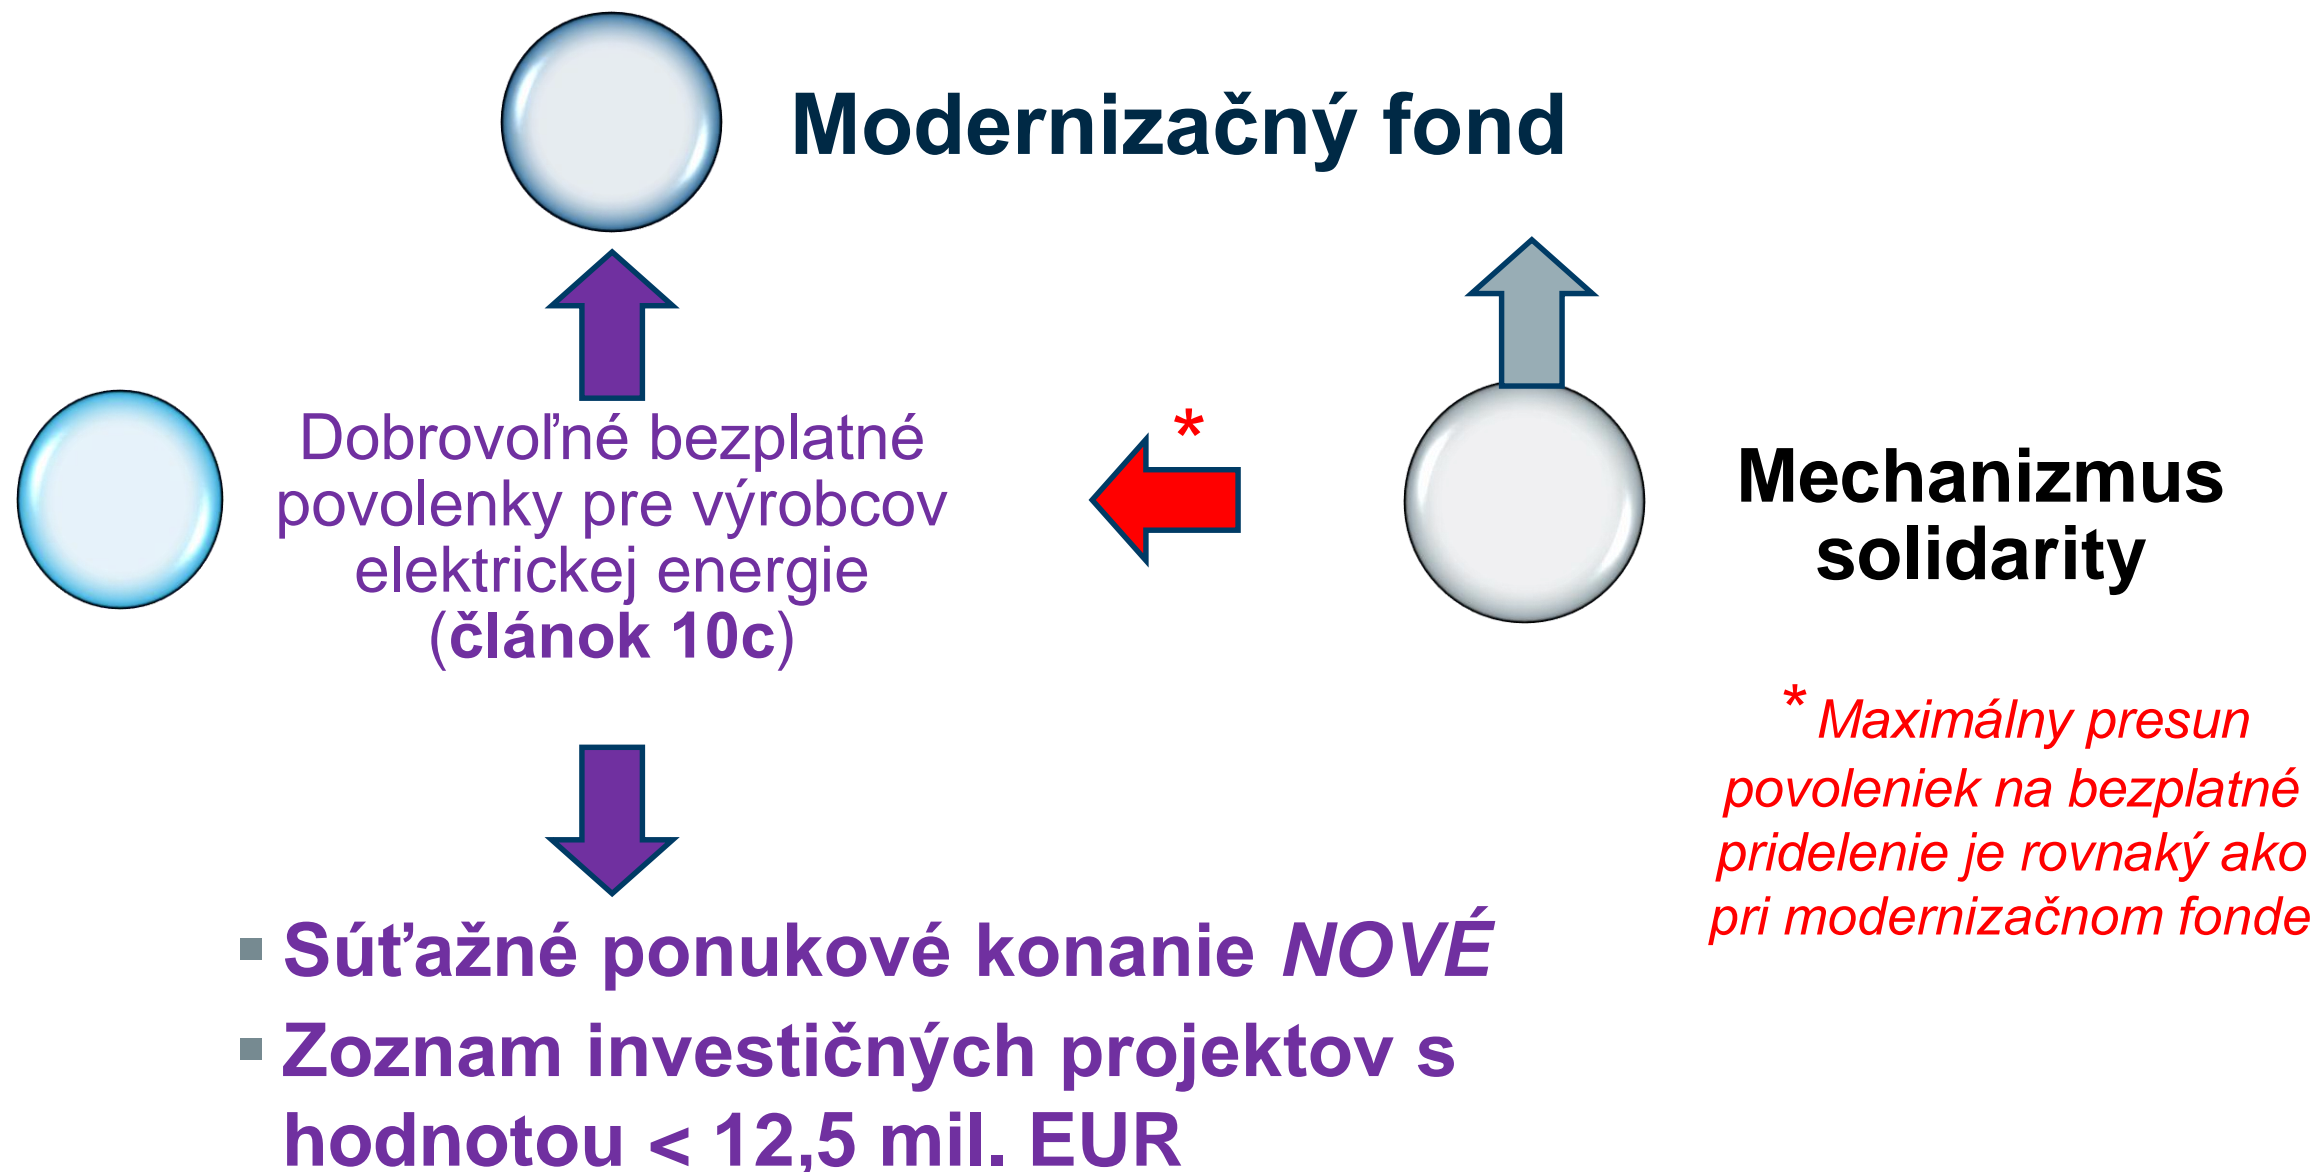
Modernizačný fond

Dobrovoľné bezplatné povolenky pre výrobcov elektrickej energie (článok 10c)

*

Mechanizmus solidarity

* Maximálny presun povoleniek na bezplatné pridelenie je rovnaký ako pri modernizačnom fonde

▪ Súťažné ponukové konanie NOVÉ
▪ Zoznam investičných projektov s hodnotou < 12,5 mil. EUR